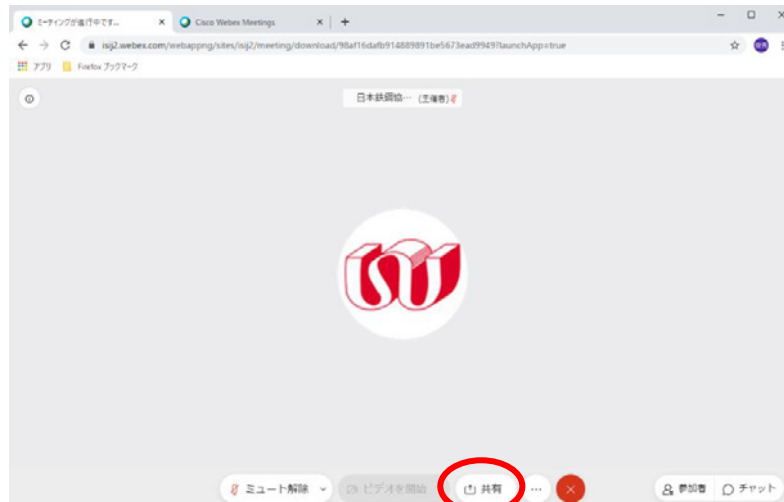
ミーティングが進行中です... ×
Cisco Webex Meetings ×
+
isij2.webex.com/webappng/sites/isij2/meeting/download/98af16dafb914889891be5673ead9949?launchApp=true
アプリ
Firefox ブックマーク
日本鉄鋼協… (主催者)
ミュート解除
ビデオを開始
共有
参加者
チャット